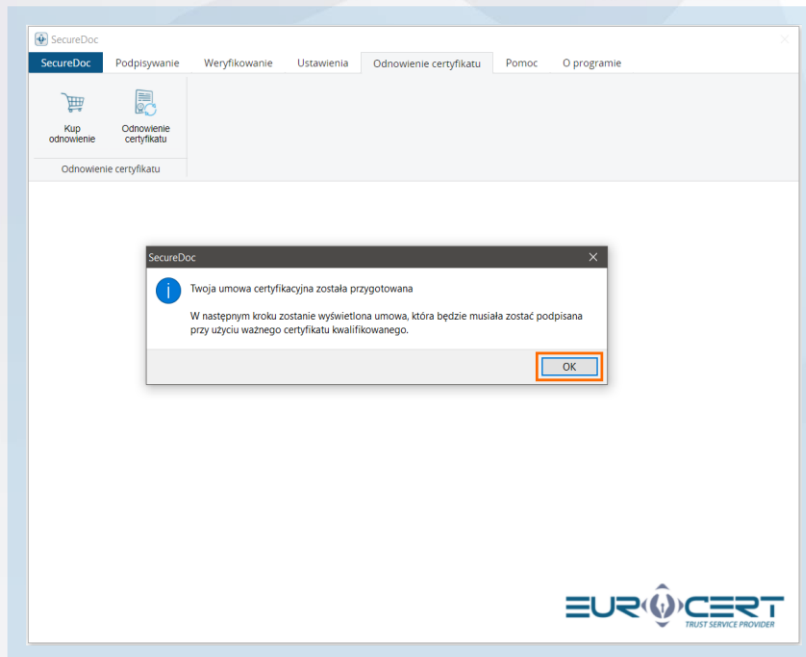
SecureDoc

SecureDoc Podpisywanie Weryfikowanie Ustawienia Odnowienie certyfikatu Pomoc O programie

Kup odnowienie

Odnowienie certyfikatu

Odnowienie certyfikatu

SecureDoc

Twoja umowa certyfikacyjna została przygotowana

W następnym kroku zostanie wyświetlona umowa, która będzie musiała zostać podpisana przy użyciu ważnego certyfikatu kwalifikowanego.

OK

EUROCERT
TRUST SERVICE PROVIDER